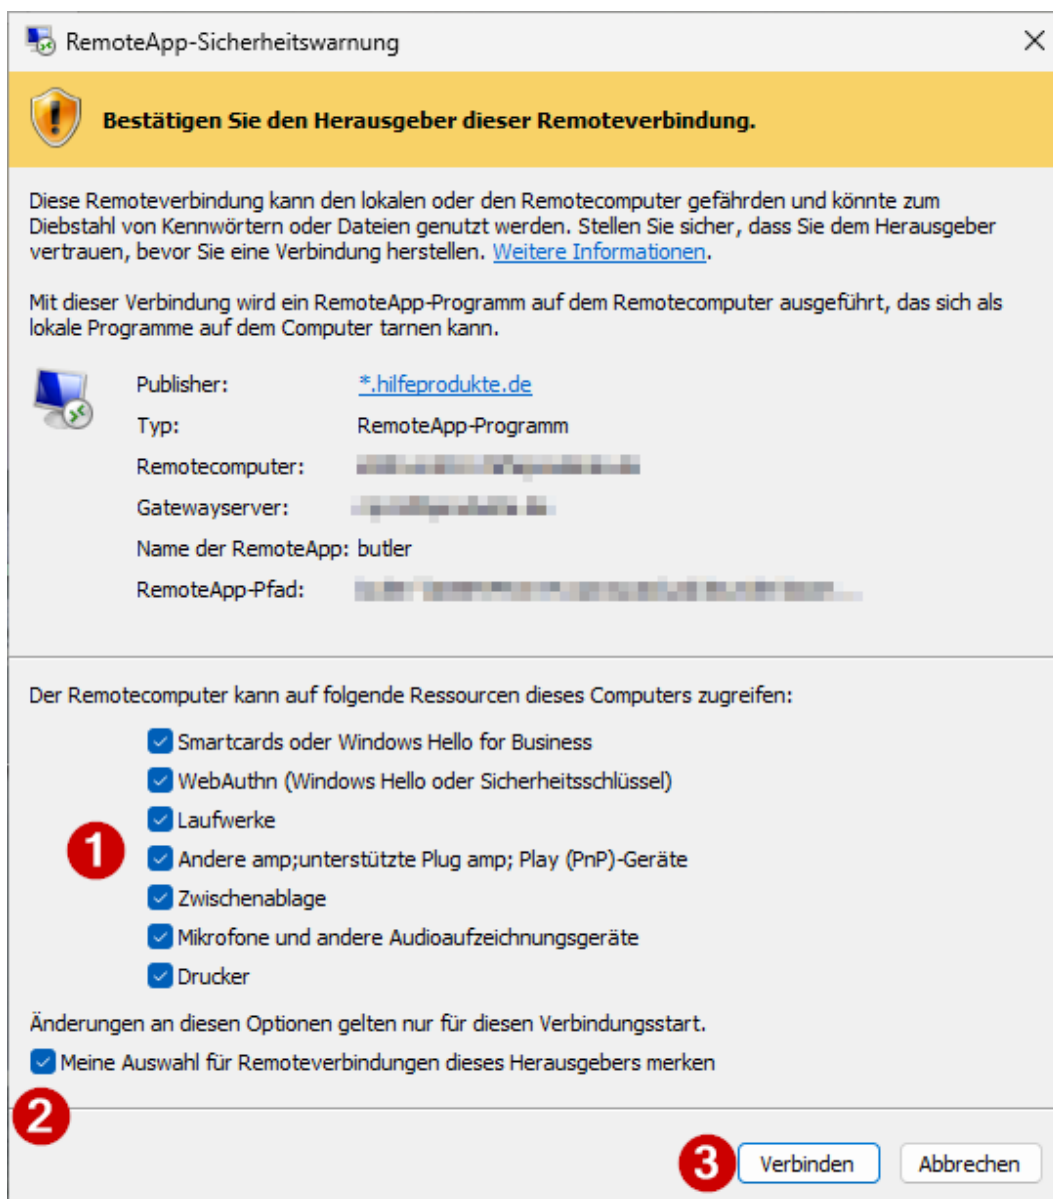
RemoteApp-Sicherheitswarnung

Bestätigen Sie den Herausgeber dieser Remoteverbindung.

Diese Remoteverbindung kann den lokalen oder den Remotecomputer gefährden und könnte zum Diebstahl von Kennwörtern oder Dateien genutzt werden. Stellen Sie sicher, dass Sie dem Herausgeber vertrauen, bevor Sie eine Verbindung herstellen. Weitere Informationen.

Mit dieser Verbindung wird ein RemoteApp-Programm auf dem Remotecomputer ausgeführt, das sich als lokale Programme auf dem Computer tarnen kann.

| | |
|---|---|
| Publisher: | *.hilfeprodukte.de |
| Typ: | RemoteApp-Programm |
| Remotecomputer: | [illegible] |
| Gatewayserver: | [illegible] |
| Name der RemoteApp: | butler |
| RemoteApp-Pfad: | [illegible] |

Der Remotecomputer kann auf folgende Ressourcen dieses Computers zugreifen:

Smartcards oder Windows Hello for Business
WebAuthn (Windows Hello oder Sicherheitsschlüssel)
1
Laufwerke
Andere amp;unterstützte Plug amp; Play (PnP)-Geräte
Zwischenablage
Mikrofone und andere Audioaufzeichnungsgeräte
Drucker

Änderungen an diesen Optionen gelten nur für diesen Verbindungsstart.
Meine Auswahl für Remoteverbindungen dieses Herausgebers merken
2
3
Verbinden
Abbrechen